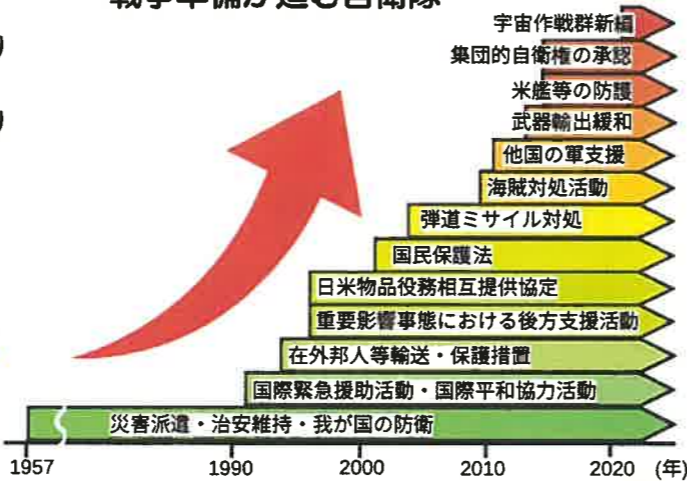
戦争準備が進む自衛隊

宇宙作戦群新編
集団的自衛権の承認
米艦等の防護
武器輸出緩和
他国の軍支援
海賊対処活動
弾道ミサイル対処
国民保護法
日米物品役務相互提供協定
重要影響事態における後方支援活動
在外邦人等輸送・保護措置
国際緊急援助活動・国際平和協力活動
災害派遣・治安維持・我が国の防衛

1957
1990
2000
2010
2020
(年)